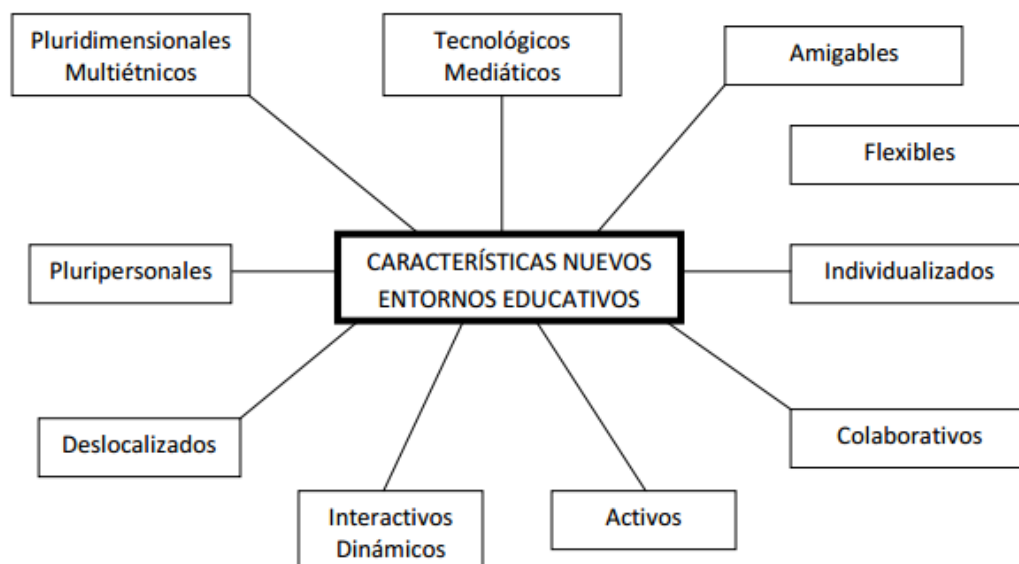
Pluridimensionales
Multiétnicos

Tecnológicos
Mediáticos

Amigables

Flexibles

Pluripersonales

CARACTERÍSTICAS NUEVOS
ENTORNOS EDUCATIVOS

Individualizados

Deslocalizados

Colaborativos

Interactivos
Dinámicos

Activos